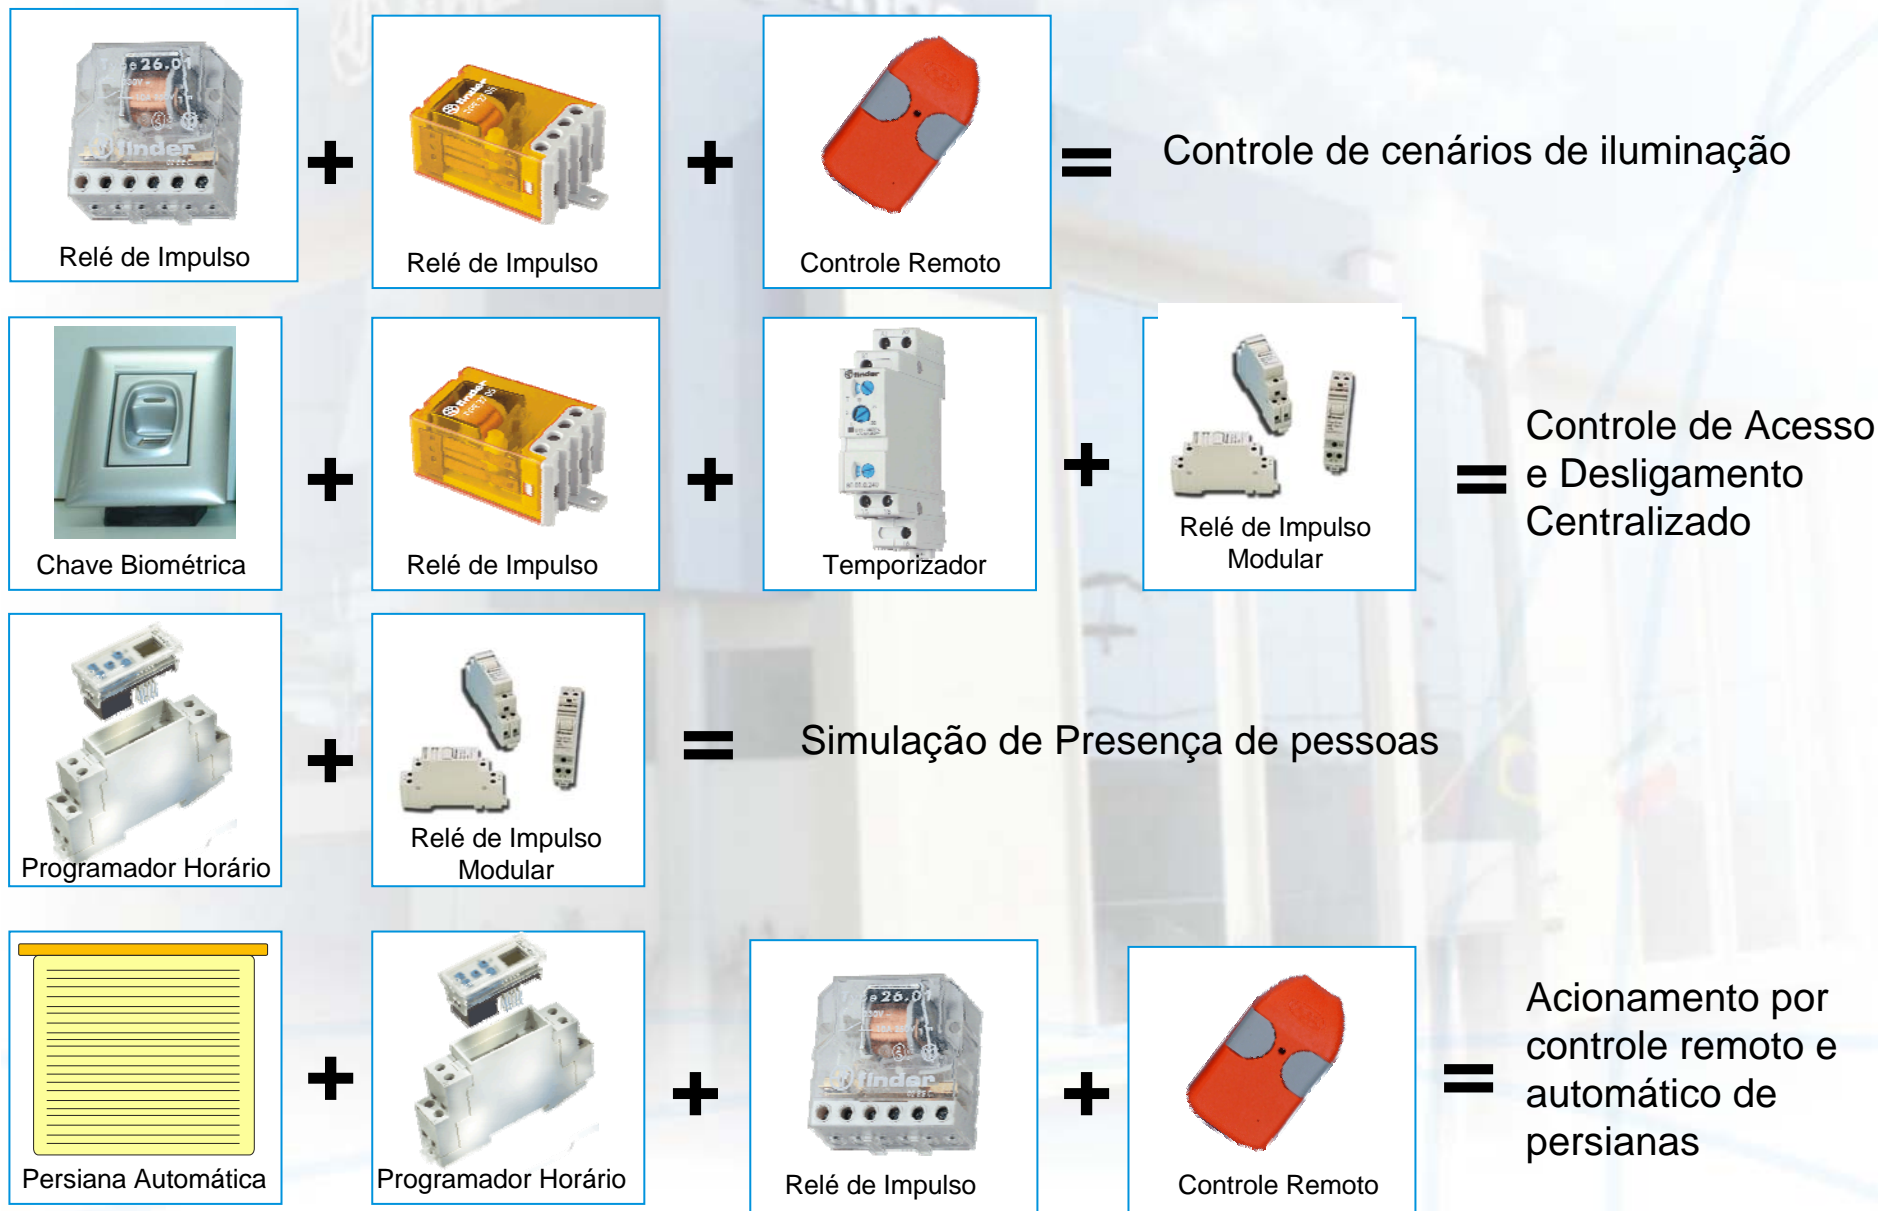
Relé de Impulso + Relé de Impulso + Controle Remoto = Controle de cenários de iluminação

Chave Biométrica + Relé de Impulso + Temporizador + Relé de Impulso Modular = Controle de Acesso e Desligamento Centralizado

Programador Horário + Relé de Impulso Modular = Simulação de Presença de pessoas

Persiana Automática + Programador Horário + Relé de Impulso + Controle Remoto = Acionamento por controle remoto e automático de persianas